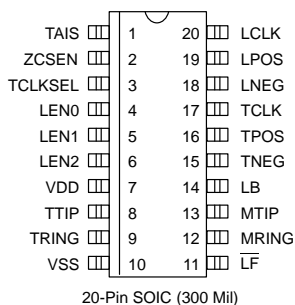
| | | | |
|---|---|---|---|
| TAIS | 1 | 20 | LCLK |
| ZCSEN | 2 | 19 | LPOS |
| TCLKSEL | 3 | 18 | LNEG |
| LEN0 | 4 | 17 | TCLK |
| LEN1 | 5 | 16 | TPOS |
| LEN2 | 6 | 15 | TNEG |
| VDD | 7 | 14 | LB |
| TTIP | 8 | 13 | MTIP |
| TRING | 9 | 12 | MRING |
| VSS | 10 | 11 | $\overline{LF}$ |

20-Pin SOIC (300 Mil)